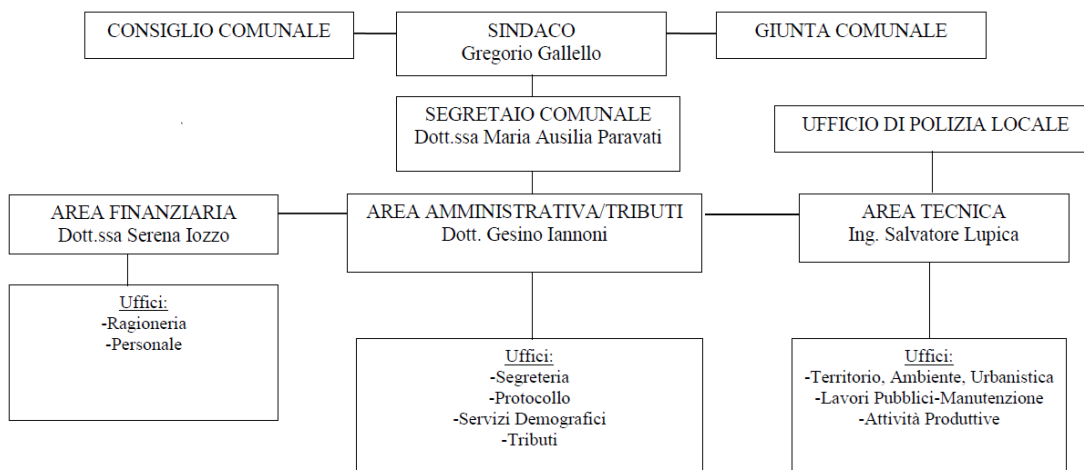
CONSIGLIO COMUNALE

SINDACO
Gregorio Gallello

GIUNTA COMUNALE

SEGRETAIO COMUNALE
Dott.ssa Maria Ausilia Paravati

UFFICIO DI POLIZIA LOCALE

AREA FINANZIARIA
Dott.ssa Serena Iozzo

AREA AMMINISTRATIVA/TRIBUTI
Dott. Gesino Iannoni

AREA TECNICA
Ing. Salvatore Lupica

Uffici:
-Ragioneria
-Personale

Uffici:
-Segreteria
-Protocollo
-Servizi Demografici
-Tributi

Uffici:
-Territorio, Ambiente, Urbanistica
-Lavori Pubblici-Manutenzione
-Attività Produttive